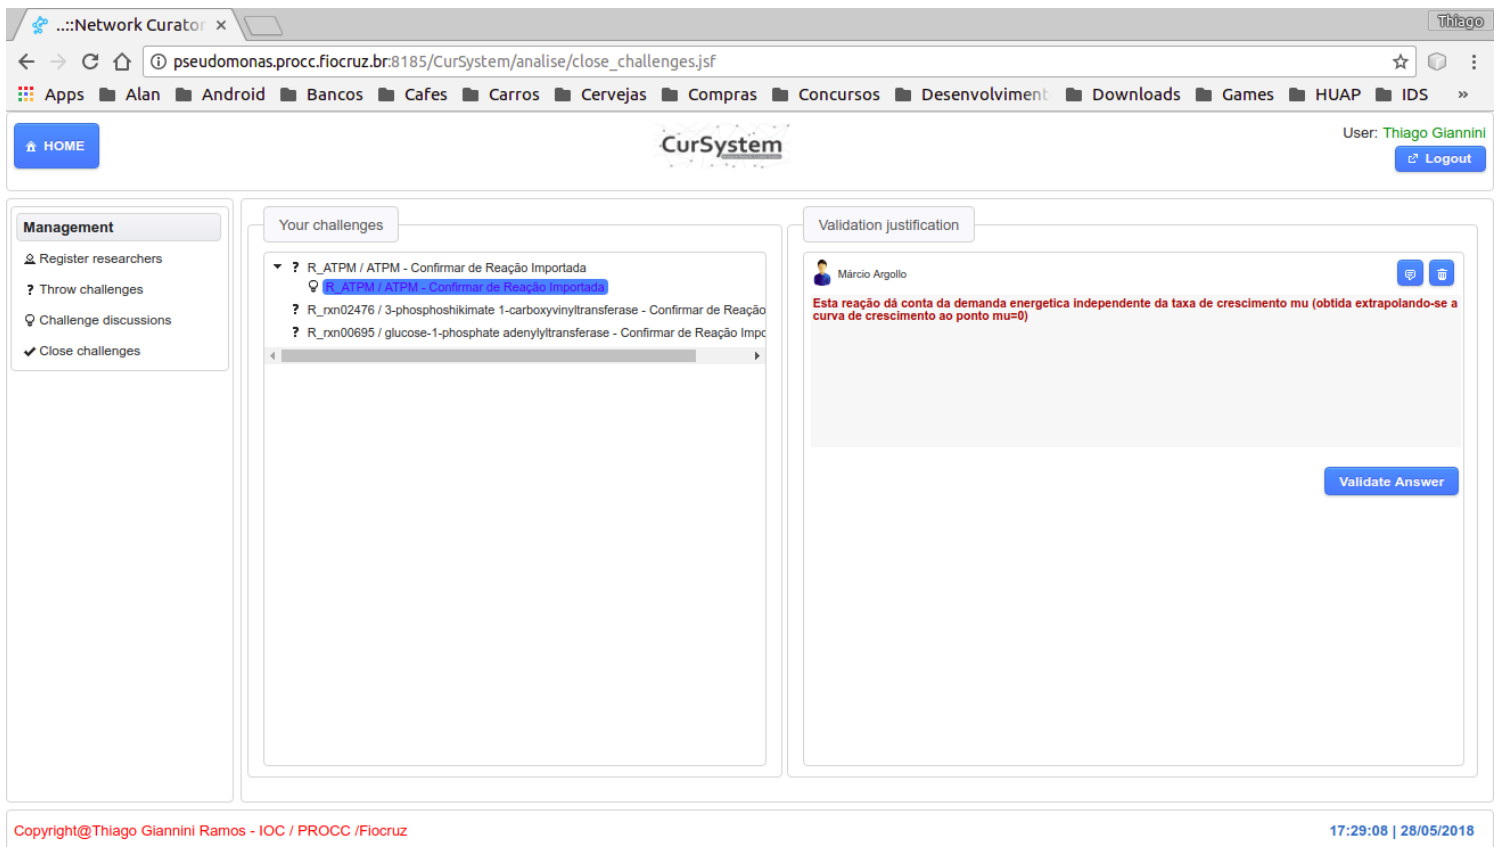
..::Network Curator ×

Thiago

pseudomonas.procc.fiocruz.br:8185/CurSystem/analise/close_challenges.jsf

Apps Alan Android Bancos Cafes Carros Cervejas Compras Concursos Desenvolviment Downloads Games HUAP IDS »

HOME

CurSystem

User: Thiago Giannini
Logout

Management
Register researchers
Throw challenges
Challenge discussions
Close challenges

Your challenges

? R_ATPM / ATPM - Confirmar de Reação Importada
R_ATPM / ATPM - Confirmar de Reação Importada
? R_rxn02476 / 3-phosphoshikimate 1-carboxyvinyltransferase - Confirmar de Reação
? R_rxn00695 / glucose-1-phosphate adenylyltransferase - Confirmar de Reação Impo

Validation justification

Márcio Argollo

Esta reação dá conta da demanda energetica independente da taxa de crescimento mu (obtida extrapolando-se a curva de crescimento ao ponto mu=0)

Validate Answer

Copyright@Thiago Giannini Ramos - IOC / PROCC /Fiocruz

17:29:08 | 28/05/2018